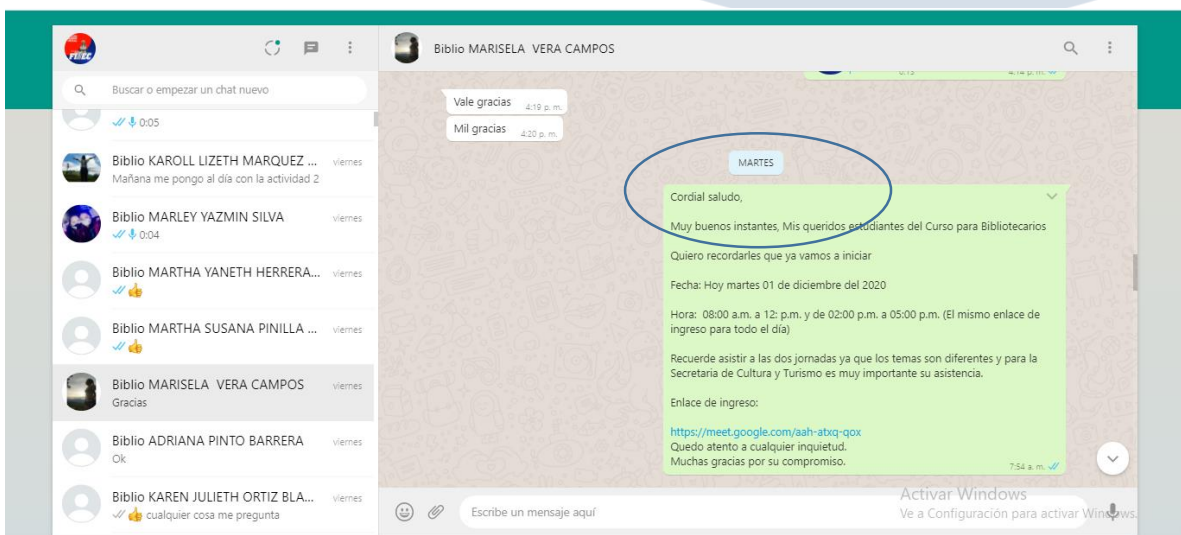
Buscar o empezar un chat nuevo

0:05

Biblio KAROLL LIZETH MARQUEZ ... viernes
Mañana me pongo al día con la actividad 2

Biblio MARLEY YAZMIN SILVA viernes
0:04

Biblio MARTHA YANETH HERRERA... viernes
👍

Biblio MARTHA SUSANA PINILLA ... viernes
👍

Biblio MARISELA VERA CAMPOS viernes
Gracias

Biblio ADRIANA PINTO BARRERA viernes
Ok

Biblio KAREN JULIETH ORTIZ BLA... viernes
👍 cualquier cosa me pregunta

Biblio MARISELA VERA CAMPOS

Vale gracias 4:19 p. m.

Mil gracias 4:20 p. m.

MARTES

Cordial saludo,

Muy buenos instantes, Mis queridos estudiantes del Curso para Bibliotecarios

Quiero recordarles que ya vamos a iniciar

Fecha: Hoy martes 01 de diciembre del 2020

Hora: 08:00 a.m. a 12: p.m. y de 02:00 p.m. a 05:00 p.m. (El mismo enlace de ingreso para todo el día)

Recuerde asistir a las dos jornadas ya que los temas son diferentes y para la Secretaria de Cultura y Turismo es muy importante su asistencia.

Enlace de ingreso:

https://meet.google.com/aah-atxq-qox
Quedo atento a cualquier inquietud.
Muchas gracias por su compromiso.
7:54 a. m.

Escribe un mensaje aquí

Activar Windows
Ve a Configuración para activar Windows.